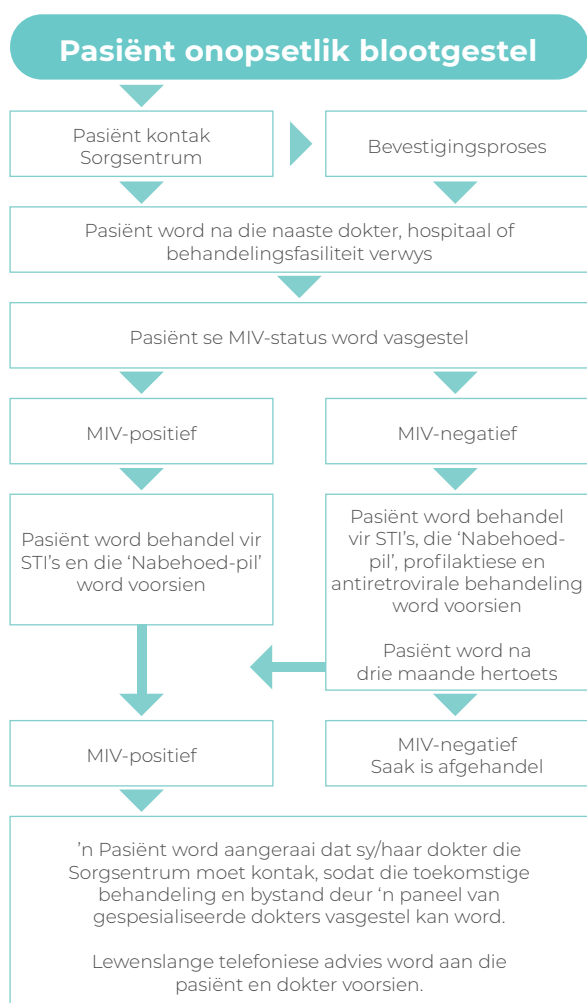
Pasiënt onopsetlik blootgestel

Pasiënt kontak Sorgsentrum

Bevestigingsproses

Pasiënt word na die naaste dokter, hospitaal of behandelingsfasiliteit verwys

Pasiënt se MIV-status word vasgestel

MIV-positief

MIV-negatief

Pasiënt word behandel vir STI's en die 'Nabehoed-pil' word voorsien

Pasiënt word behandel vir STI's, die 'Nabehoed-pil', profilaktiese en antiretrovirale behandeling word voorsien

Pasiënt word na drie maande hertoets

MIV-positief

MIV-negatief
Saak is afgehandel

'n Pasiënt word aangeraai dat sy/haar dokter die Sorgsentrum moet kontak, sodat die toekomstige behandeling en bystand deur 'n paneel van gespesialiseerde dokters vasgestel kan word.

Lewenslange telefoniese advies word aan die pasiënt en dokter voorsien.